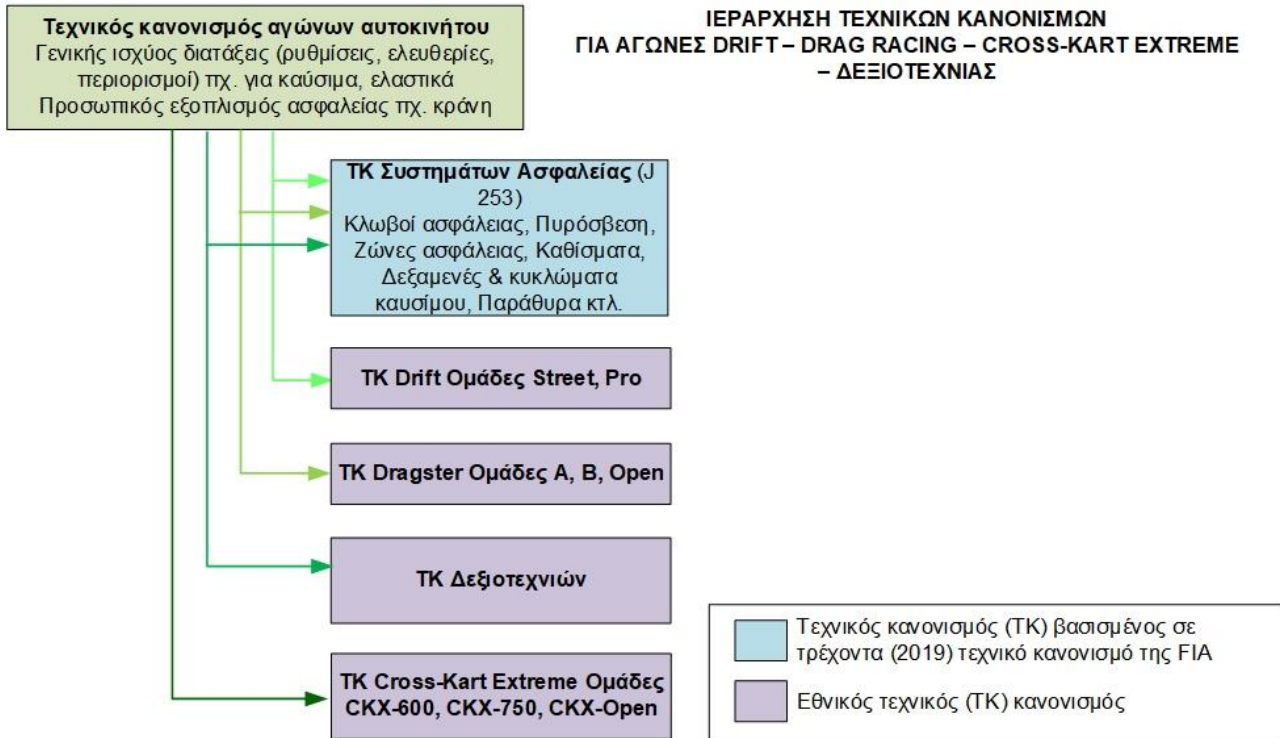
Τεχνικός κανονισμός αγώνων αυτοκινήτου
Γενικής ισχύος διατάξεις (ρυθμίσεις, ελευθερίες, περιορισμοί) πχ. για καύσιμα, ελαστικά
Προσωπικός εξοπλισμός ασφαλείας πχ. κράνη

ΙΕΡΑΡΧΗΣΗ ΤΕΧΝΙΚΩΝ ΚΑΝΟΝΙΣΜΩΝ
ΓΙΑ ΑΓΩΝΕΣ DRIFT – DRAG RACING – CROSS-KART EXTREME – ΔΕΞΙΟΤΕΧΝΙΑΣ

ΤΚ Συστημάτων Ασφαλείας (J 253)
Κλωβοί ασφάλειας, Πυρόσβεση, Ζώνες ασφάλειας, Καθίσματα, Δεξαμενές & κυκλώματα καυσίμου, Παράθυρα κτλ.

ΤΚ Drift Ομάδες Street, Pro

ΤΚ Dragster Ομάδες A, B, Open

ΤΚ Δεξιοτεχνιών

ΤΚ Cross-Kart Extreme Ομάδες CKX-600, CKX-750, CKX-Open

Τεχνικός κανονισμός (ΤΚ) βασισμένος σε τρέχοντα (2019) τεχνικό κανονισμό της FIA

Εθνικός τεχνικός (ΤΚ) κανονισμός